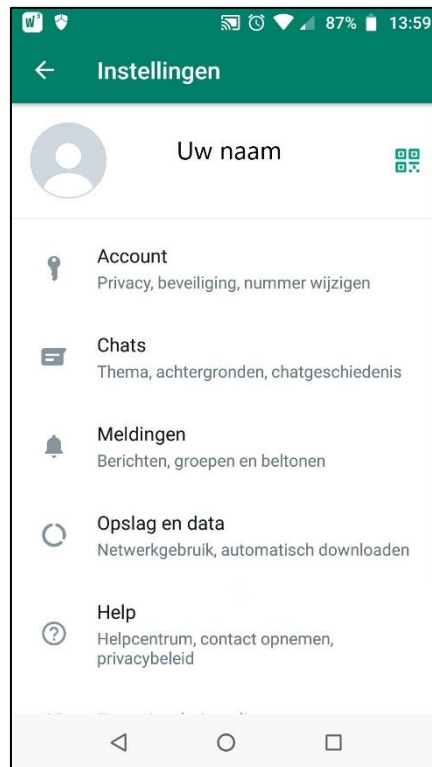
87% 13:59

Instellingen

Uw naam

Account
Privacy, beveiliging, nummer wijzigen

Chats
Thema, achtergronden, chatgeschiedenis

Meldingen
Berichten, groepen en beltonen

Opslag en data
Netwerkgebruik, automatisch downloaden

Help
Helpcentrum, contact opnemen, privacybeleid

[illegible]